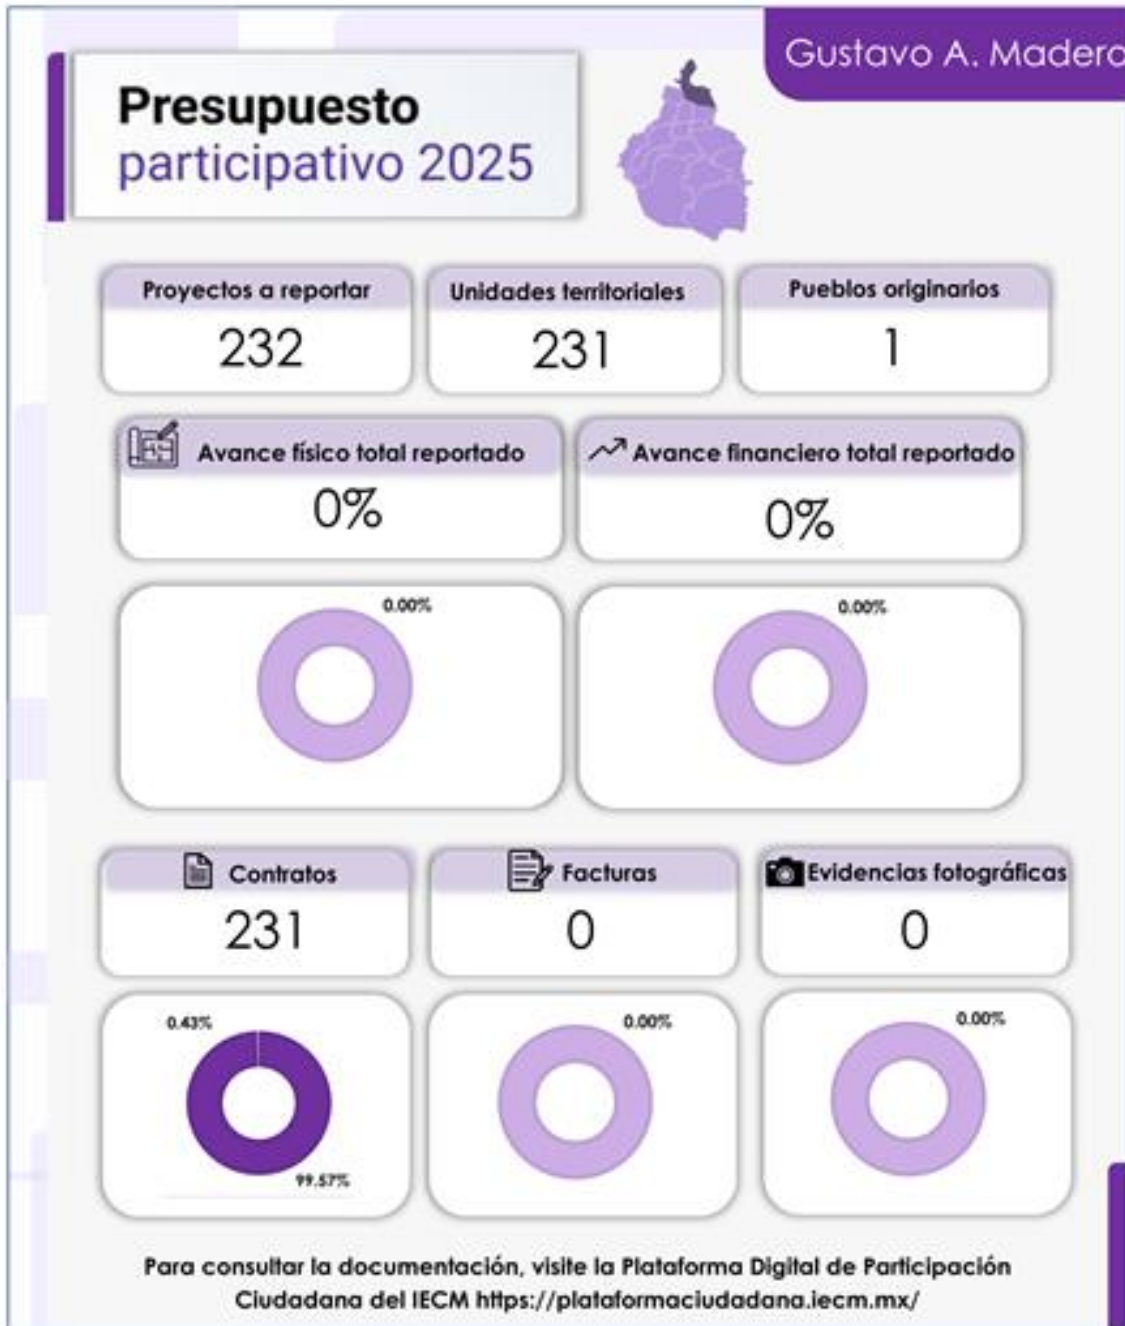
Gustavo A. Madero

Presupuesto participativo 2025

| Proyectos a reportar | Unidades territoriales | Pueblos originarios |
|---|---|---|
| 232 | 231 | 1 |

| Avance físico total reportado | Avance financiero total reportado |
|---|---|
| 0% | 0% |

0.00%

0.00%

| Contratos | Facturas | Evidencias fotográficas |
|---|---|---|
| 231 | 0 | 0 |

0.43%

99.57%

0.00%

0.00%

Para consultar la documentación, visite la Plataforma Digital de Participación Ciudadana del IECM https://plataformaciudadana.iecm.mx/